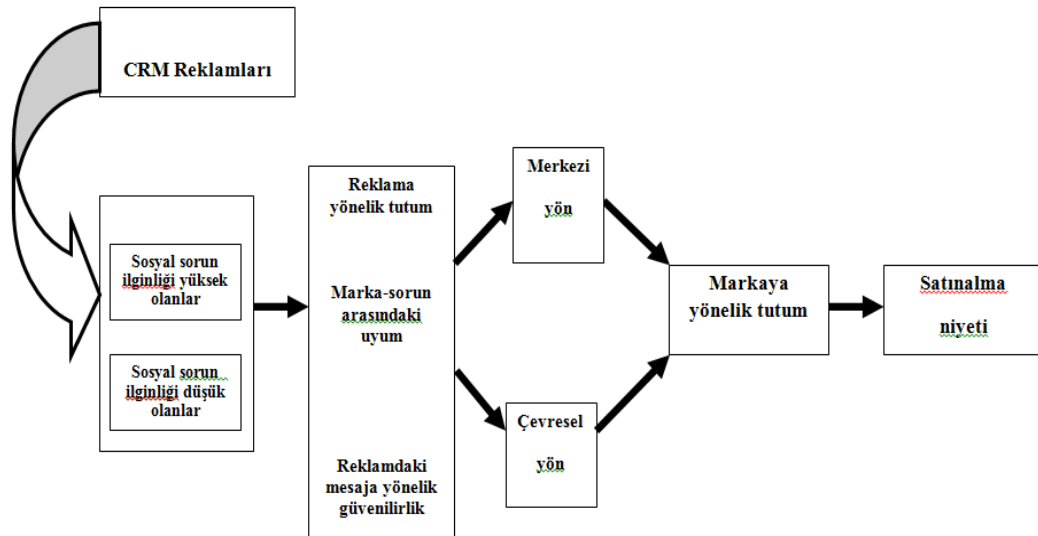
CRM Reklamları

Sosyal sorun ilginliği yüksek olanlar

Sosyal sorun ilginliği düşük olanlar

Reklama yönelik tutum

Marka-sorun arasındaki uyum

Reklamdaki mesaja yönelik güvenilirlik

Merkezi yön

Çevresel yön

Markaya yönelik tutum

Satınalma niyeti